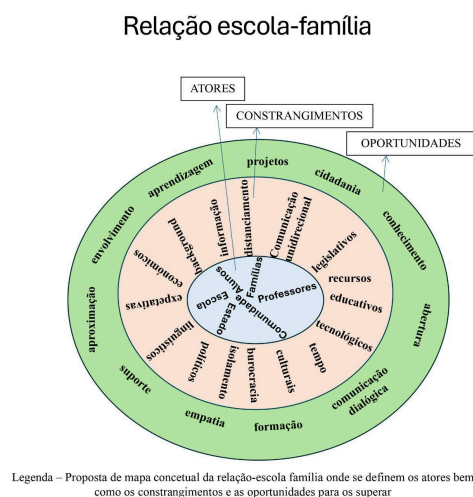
Relação escola-família

ATORES

CONSTRANGIMENTOS

OPORTUNIDADES

Famílias
Alunos
Escola
Estado
Professores
Comunidade

informação
distanciamento
Comunicação unidirecional
legislativos
recursos
educativos
tecnológicos
tempo
culturais
burocracia
isolamento
políticos
linguísticos
expetativas
económicos
background

projetos
cidadania
conhecimento
abertura
comunicação dialógica
formação
empatia
suporte
aproximação
envolvimento
aprendizagem

Legenda – Proposta de mapa concetual da relação-escola família onde se definem os atores bem como os constrangimentos e as oportunidades para os superar